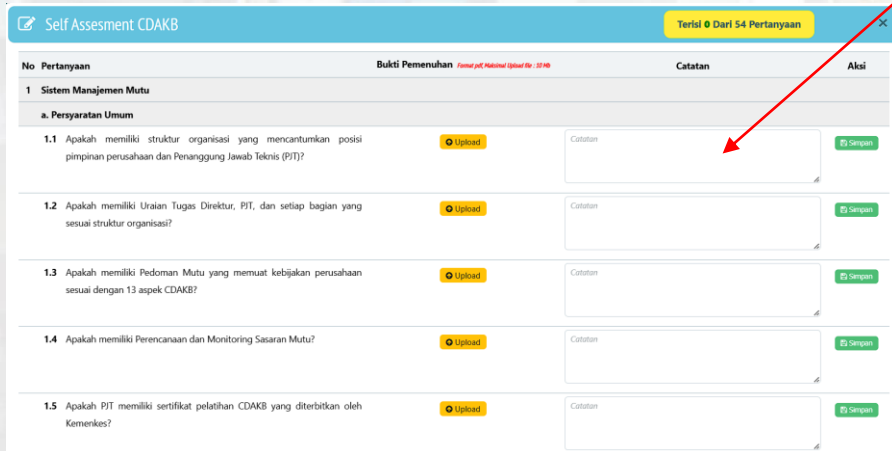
Self Assesment CDAKB

Terisi 0 Dari 54 Pertanyaan

×

| No | Pertanyaan | Bukti Pemenuhan Format pdf, Maksimal Upload file : 10 Mb | Catatan | Aksi |
|---|---|---|---|---|
| 1 | Sistem Manajemen Mutu | | | |
| | a. Persyaratan Umum | | | |
| 1.1 | Apakah memiliki struktur organisasi yang mencantumkan posisi pimpinan perusahaan dan Penanggung Jawab Teknis (PJT)? | Upload | Catatan | Simpan |
| 1.2 | Apakah memiliki Uraian Tugas Direktur, PJT, dan setiap bagian yang sesuai struktur organisasi? | Upload | Catatan | Simpan |
| 1.3 | Apakah memiliki Pedoman Mutu yang memuat kebijakan perusahaan sesuai dengan 13 aspek CDAKB? | Upload | Catatan | Simpan |
| 1.4 | Apakah memiliki Perencanaan dan Monitoring Sasaran Mutu? | Upload | Catatan | Simpan |
| 1.5 | Apakah PJT memiliki sertifikat pelatihan CDAKB yang diterbitkan oleh Kemenkes? | Upload | Catatan | Simpan |